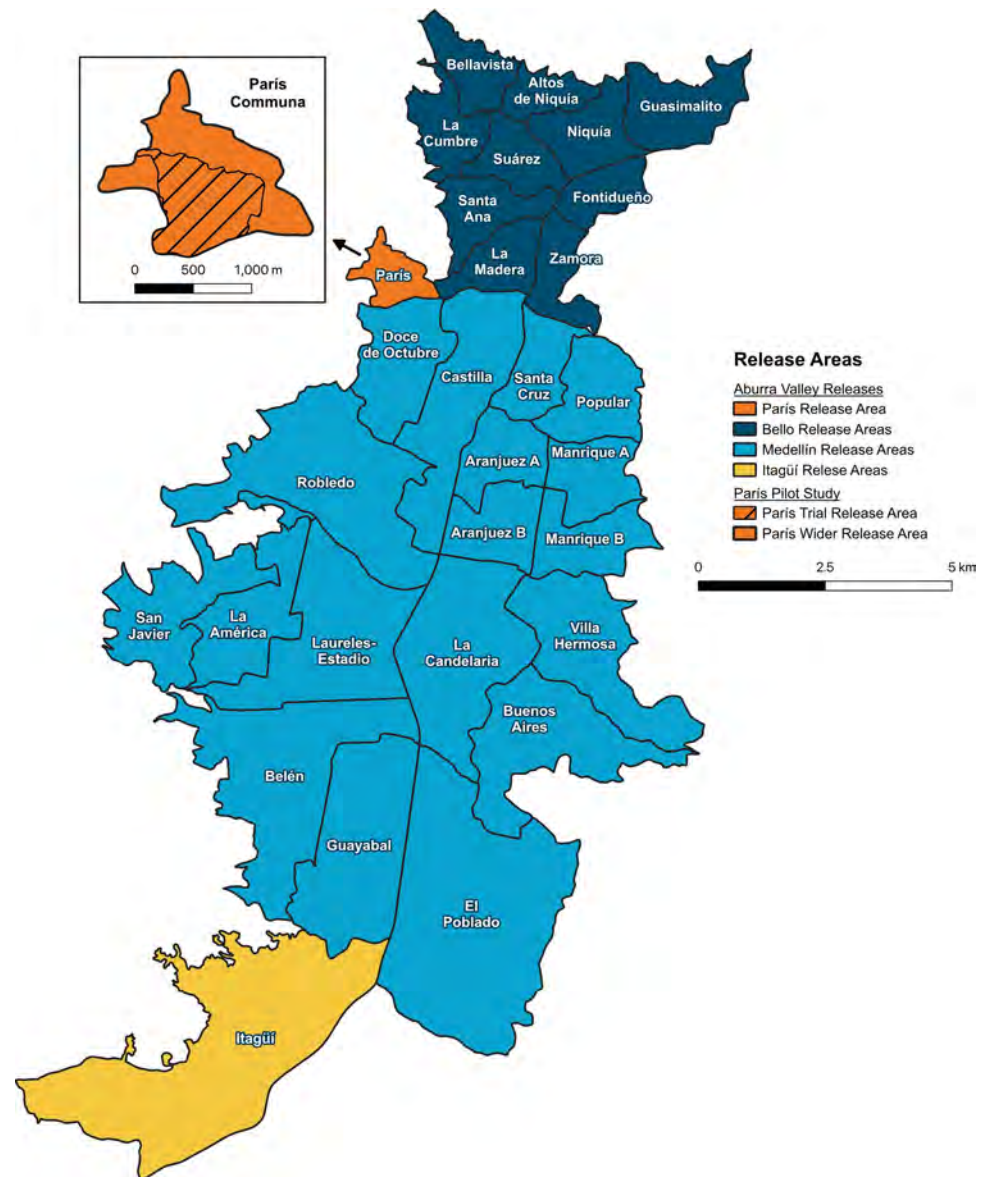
París Communa

0 500 1,000 m

Bellavista
Altos de Niquía
Guasimalito
La Cumbre
Niquía
Suárez
Santa Ana
Fontidueño
La Madera
Zamora
París
Doce de Octubre
Castilla
Santa Cruz
Popular
Aranjuez A
Manrique A
Robledo
Aranjuez B
Manrique B
San Javier
La América
Laureles-Estadio
La Candelaria
Villa Hermosa
Buenos Aires
Belén
Guayabal
El Poblado
Itagüí

Release Areas
Aburra Valley Releases
París Release Area
Bello Release Areas
Medellín Release Areas
Itagüí Relese Areas
París Pilot Study
París Trial Release Area
París Wider Release Area

0 2.5 5 km